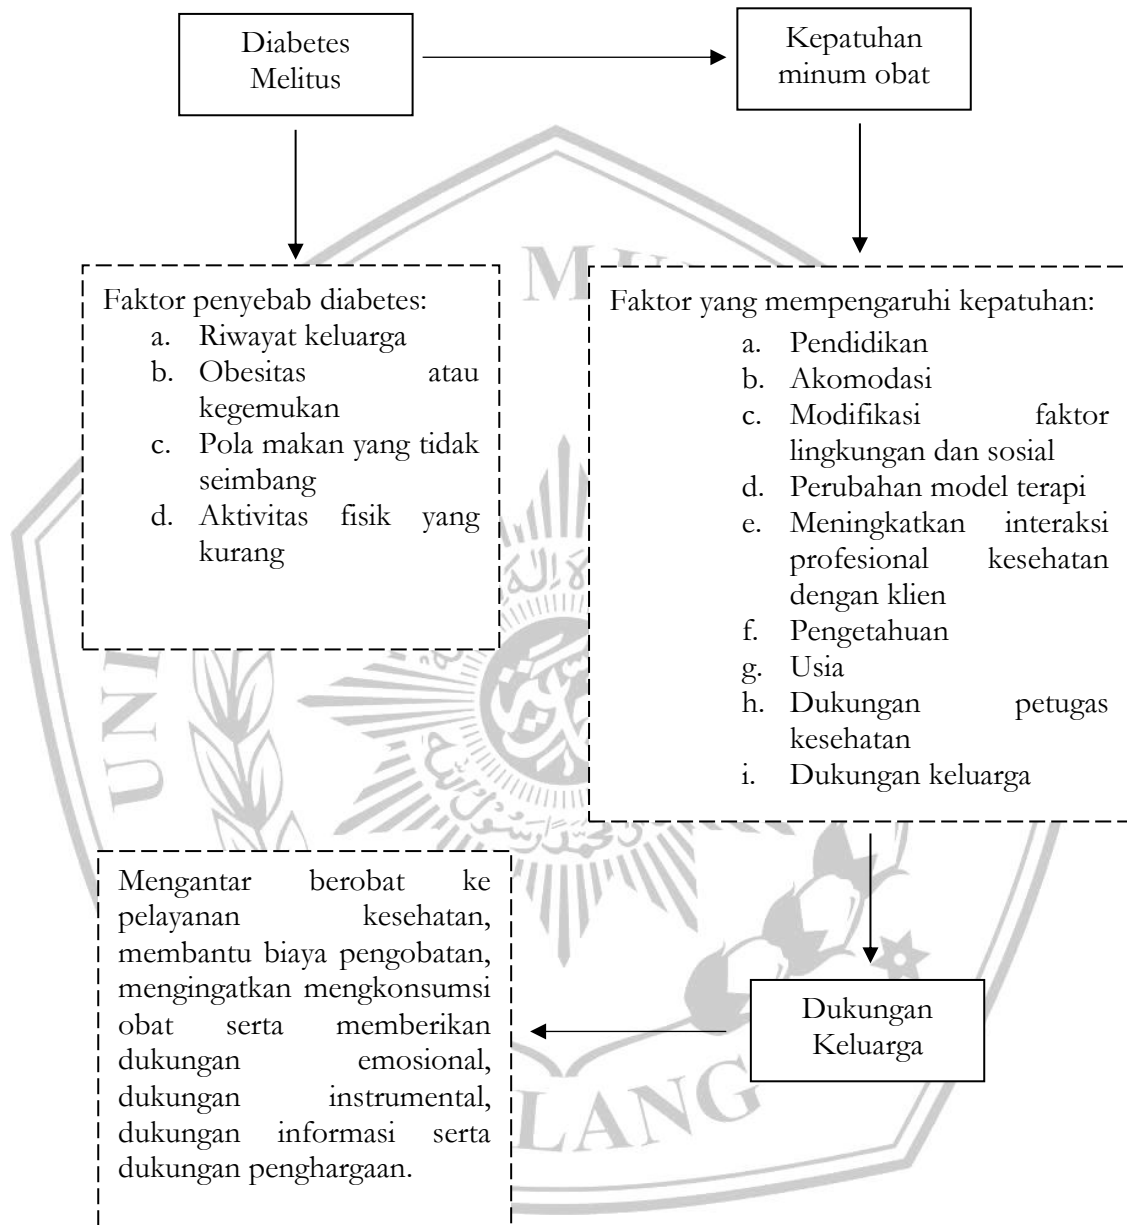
Diabetes Melitus

Kepatuhan minum obat

Faktor penyebab diabetes:
a. Riwayat keluarga
b. Obesitas atau kegemukan
c. Pola makan yang tidak seimbang
d. Aktivitas fisik yang kurang

Faktor yang mempengaruhi kepatuhan:
a. Pendidikan
b. Akomodasi
c. Modifikasi faktor lingkungan dan sosial
d. Perubahan model terapi
e. Meningkatkan interaksi profesional kesehatan dengan klien
f. Pengetahuan
g. Usia
h. Dukungan petugas kesehatan
i. Dukungan keluarga

Mengantar berobat ke pelayanan kesehatan, membantu biaya pengobatan, mengingatkan mengkonsumsi obat serta memberikan dukungan emosional, dukungan instrumental, dukungan informasi serta dukungan penghargaan.

Dukungan Keluarga

MU
LANG